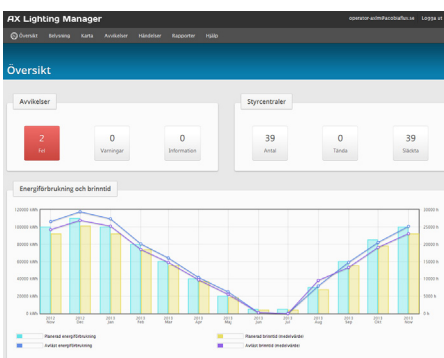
AX Lighting Manager

operator.axim@acobiaflux.se Logga ut

Översikt Belysning Karta Avvikelser Händelser Rapporter Hjälp

Översikt

Avvikelser

2
Fel

0
Varningar

0
Information

Styrcentraler

39
Antal

0
Tända

39
Släckta

Energiförbrukning och brinntid

120000 kWh
100000 kWh
80000 kWh
60000 kWh
40000 kWh
20000 kWh
0 kWh

2000 h
1500 h
1000 h
500 h
0 h

2012 Nov
2012 Dec
2013 Jan
2013 Feb
2013 Mar
2013 Apr
2013 Maj
2013 Jun
2013 Jul
2013 Aug
2013 Sep
2013 Okt
2013 Nov

Planerad energiförbrukning
Avläst energiförbrukning
Planerad brinntid (medelvärde)
Avläst brinntid (medelvärde)